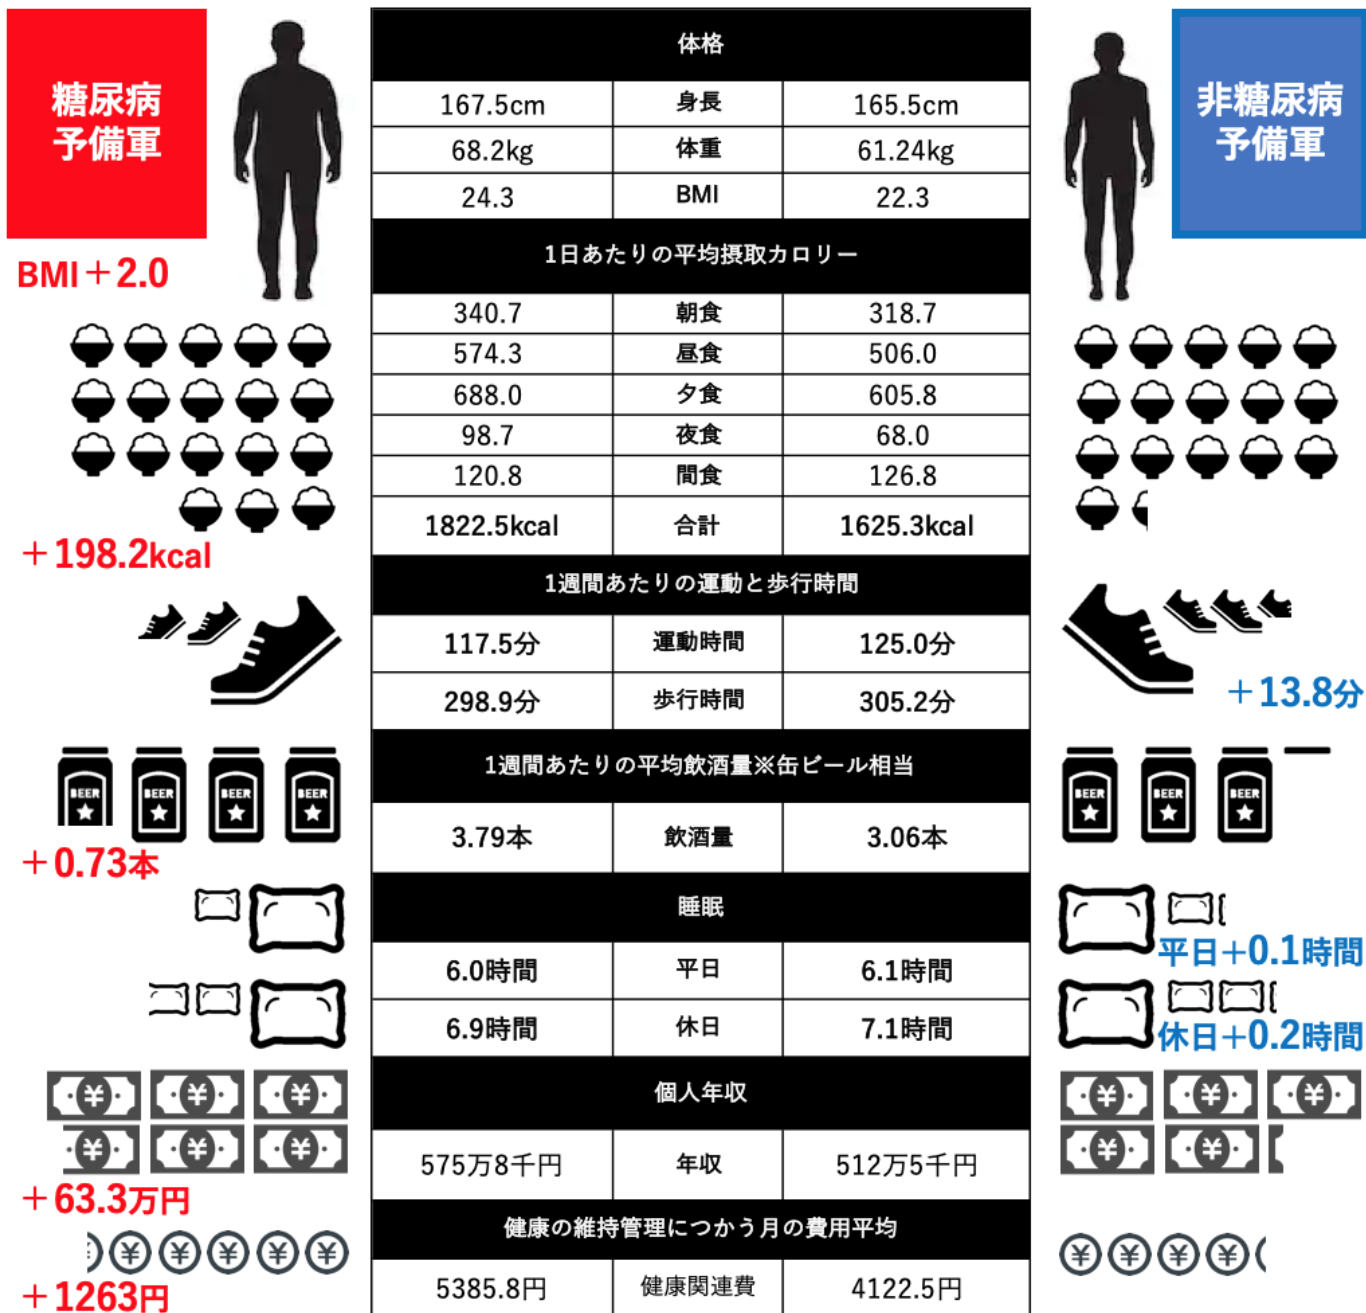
糖尿病予備軍

BMI＋2.0

＋198.2kcal

＋0.73本

＋63.3万円

＋1263円

体格

| 167.5cm | 身長 | 165.5cm |
|---|---|---|
| 68.2kg | 体重 | 61.24kg |
| 24.3 | BMI | 22.3 |

1日あたりの平均摂取カロリー

| 340.7 | 朝食 | 318.7 |
|---|---|---|
| 574.3 | 昼食 | 506.0 |
| 688.0 | 夕食 | 605.8 |
| 98.7 | 夜食 | 68.0 |
| 120.8 | 間食 | 126.8 |
| 1822.5kcal | 合計 | 1625.3kcal |

1週間あたりの運動と歩行時間

| 117.5分 | 運動時間 | 125.0分 |
|---|---|---|
| 298.9分 | 歩行時間 | 305.2分 |

1週間あたりの平均飲酒量※缶ビール相当

| 3.79本 | 飲酒量 | 3.06本 |
|---|---|---|

睡眠

| 6.0時間 | 平日 | 6.1時間 |
|---|---|---|
| 6.9時間 | 休日 | 7.1時間 |

個人年収

| 575万8千円 | 年収 | 512万5千円 |
|---|---|---|

健康の維持管理につかう月の費用平均

| 5385.8円 | 健康関連費 | 4122.5円 |
|---|---|---|

非糖尿病予備軍

＋13.8分

平日+0.1時間

休日+0.2時間